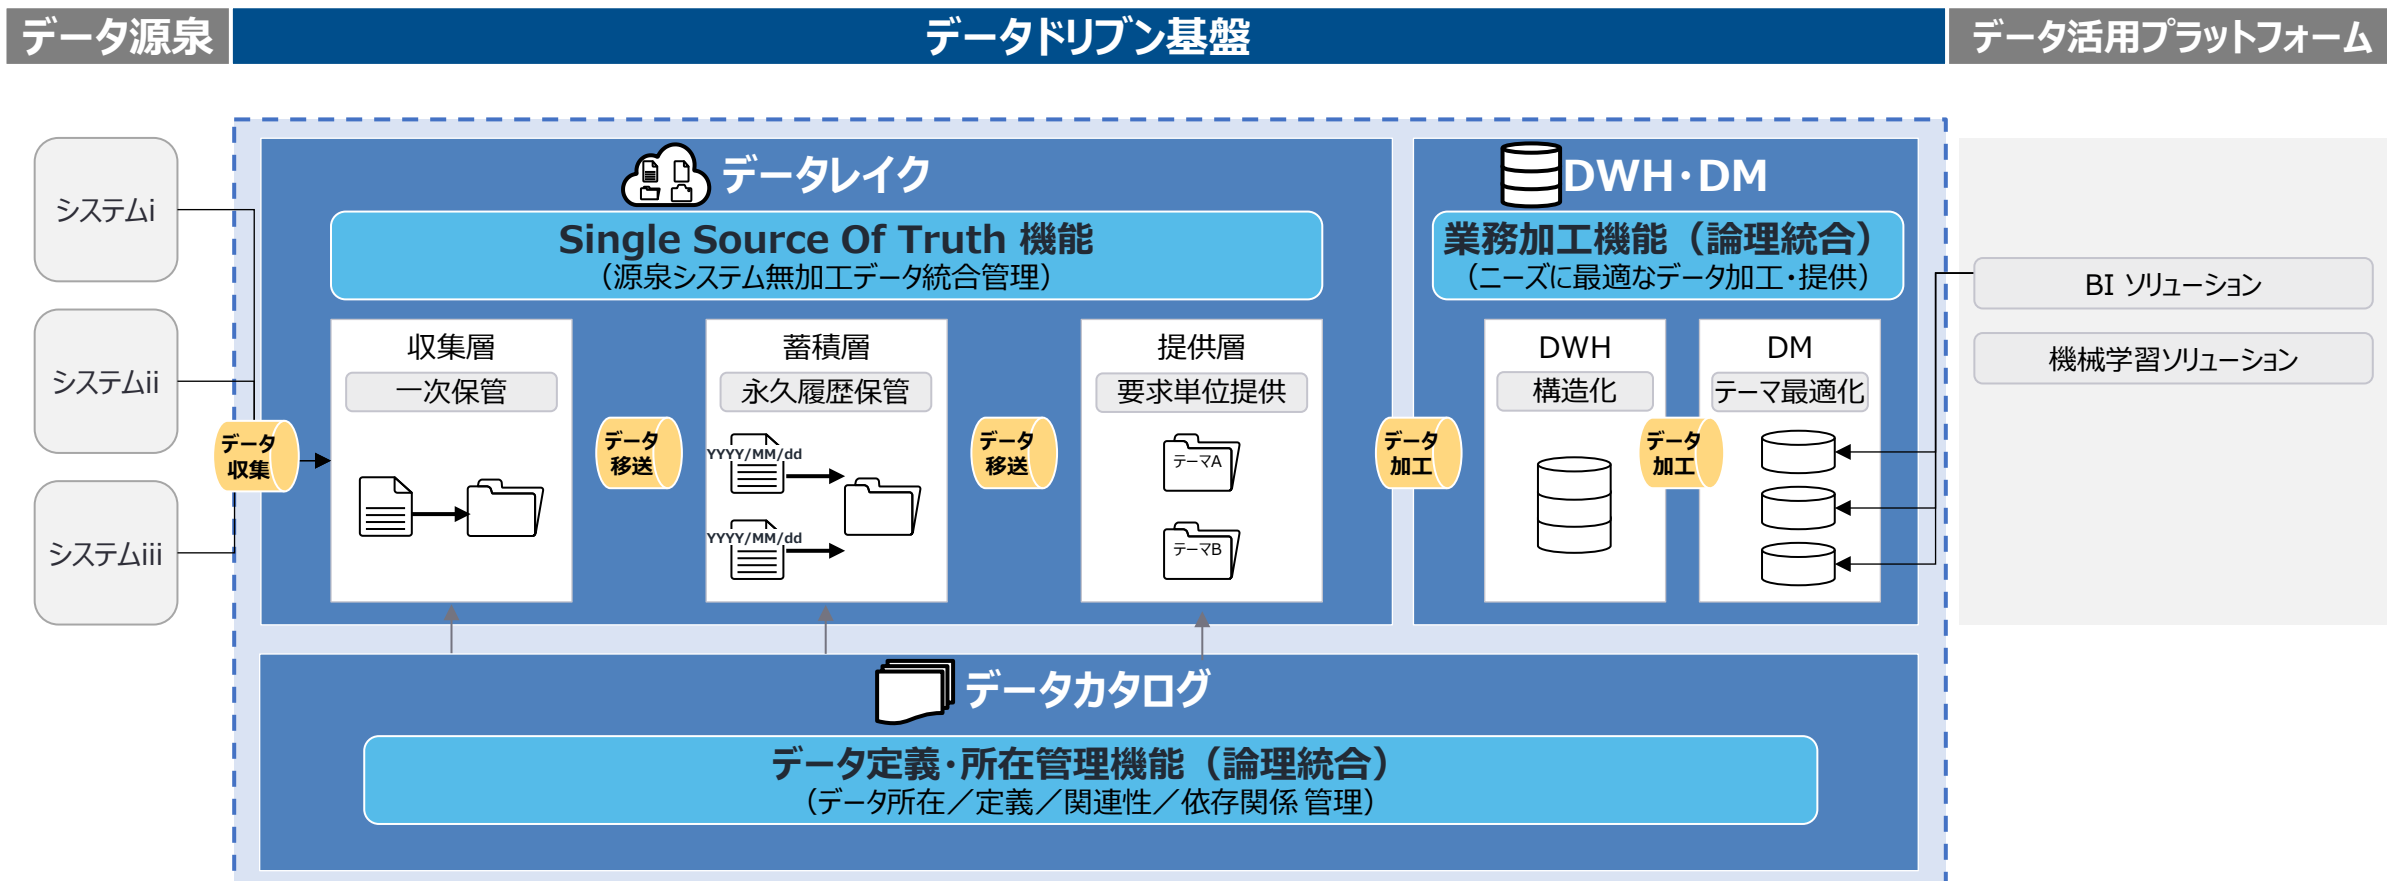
データ源泉

データドリブン基盤

データ活用プラットフォーム

システムi

システムii

システムiii

データ収集

データレイク

Single Source Of Truth 機能
（源泉システム無加工データ統合管理）

収集層
一次保管

データ移送

蓄積層
永久履歴保管

YYYY/MM/dd

YYYY/MM/dd

データ移送

提供層
要求単位提供

テーマA

テーマB

データ加工

DWH・DM

業務加工機能（論理統合）
（ニーズに最適なデータ加工・提供）

DWH
構造化

データ加工

DM
テーマ最適化

BI ソリューション

機械学習ソリューション

データカタログ

データ定義・所在管理機能（論理統合）
（データ所在／定義／関連性／依存関係 管理）